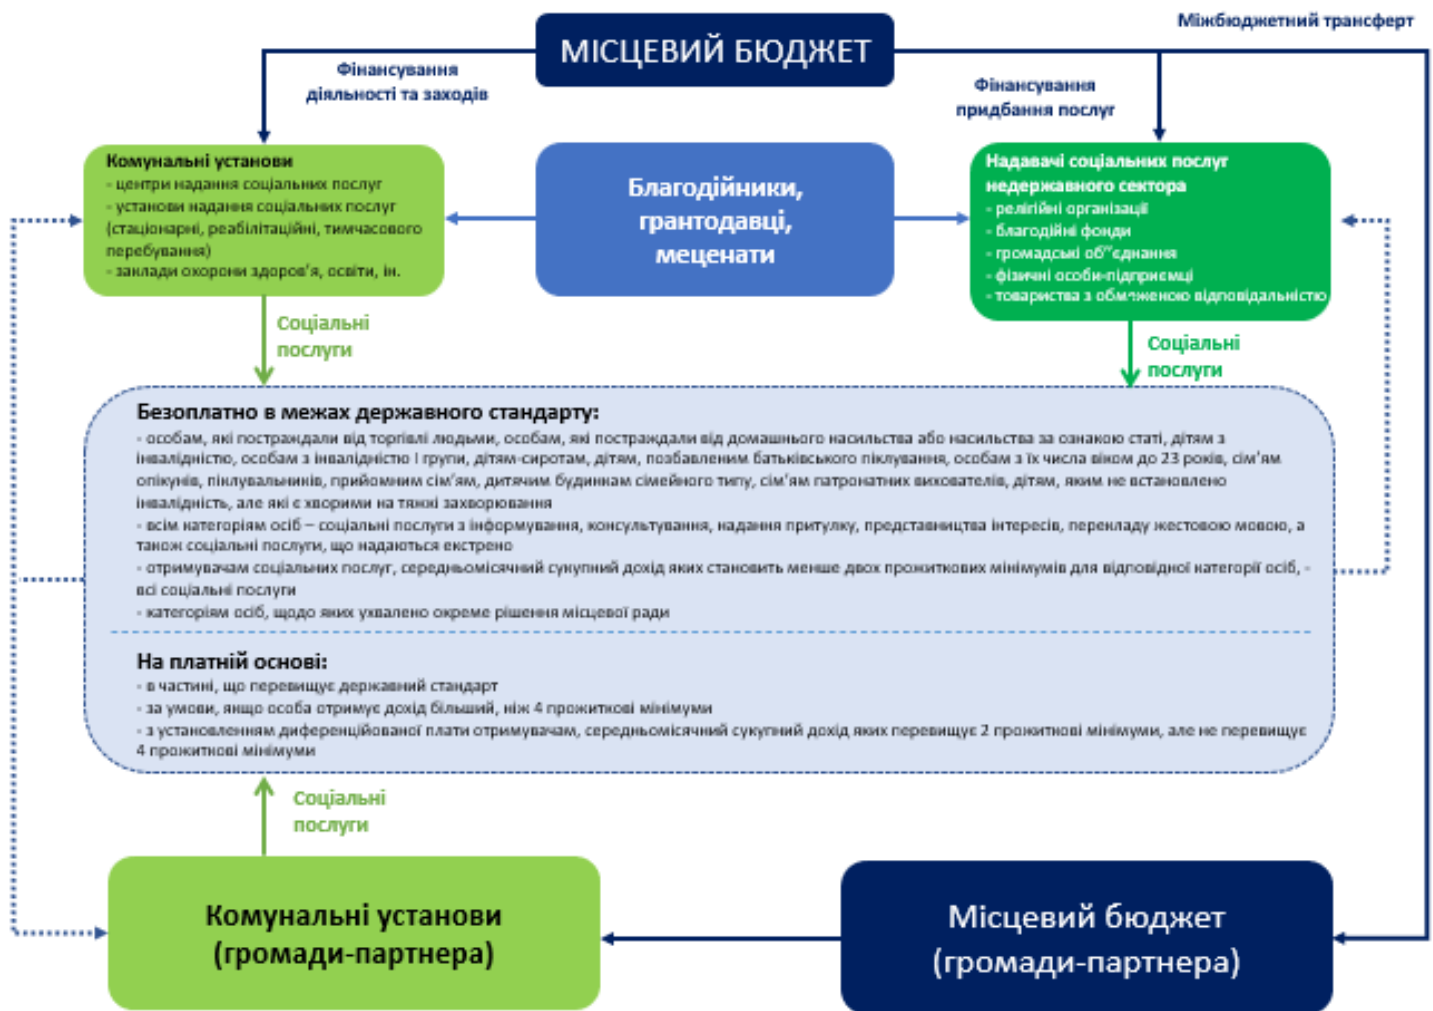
МІСЦЕВИЙ БЮДЖЕТ

Міжбюджетний трансферт

Фінансування діяльності та заходів

Фінансування придбання послуг

Комунальні установи
- центри надання соціальних послуг
- установи надання соціальних послуг (стаціонарні, реабілітаційні, тимчасового перебування)
- заклади охорони здоров'я, освіти, ін.

Благодійники, грантодавці, меценати

Надавачі соціальних послуг недержавного сектора
- релігійні організації
- благодійні фонди
- громадські об'"єднання
- фізичні особи-підприємці
- товариства з обмеженою відповідальністю

Соціальні послуги

Соціальні послуги

Безоплатно в межах державного стандарту:
- особам, які постраждали від торгівлі людьми, особам, які постраждали від домашнього насильства або насильства за ознакою статі, дітям з інвалідністю, особам з інвалідністю I групи, дітям-сиротам, дітям, позбавленим батьківського піклування, особам з їх числа віком до 23 років, сім'ям опікунів, піклувальників, прийомним сім'ям, дитячим будинкам сімейного типу, сім'ям патронатних вихователів, дітям, яким не встановлено інвалідність, але які є хворими на тяжкі захворювання
- всім категоріям осіб – соціальні послуги з інформування, консультування, надання притулку, представництва інтересів, перекладу жестовою мовою, а також соціальні послуги, що надаються екстрено
- отримувачам соціальних послуг, середньомісячний сукупний дохід яких становить менше двох прожиткових мінімумів для відповідної категорії осіб, - всі соціальні послуги
- категоріям осіб, щодо яких ухвалено окреме рішення місцевої ради

На платній основі:
- в частині, що перевищує державний стандарт
- за умови, якщо особа отримує дохід більший, ніж 4 прожиткові мінімуми
- з установленням диференційованої плати отримувачам, середньомісячний сукупний дохід яких перевищує 2 прожиткові мінімуми, але не перевищує 4 прожиткові мінімуми

Соціальні послуги

Комунальні установи (громади-партнера)

Місцевий бюджет (громади-партнера)